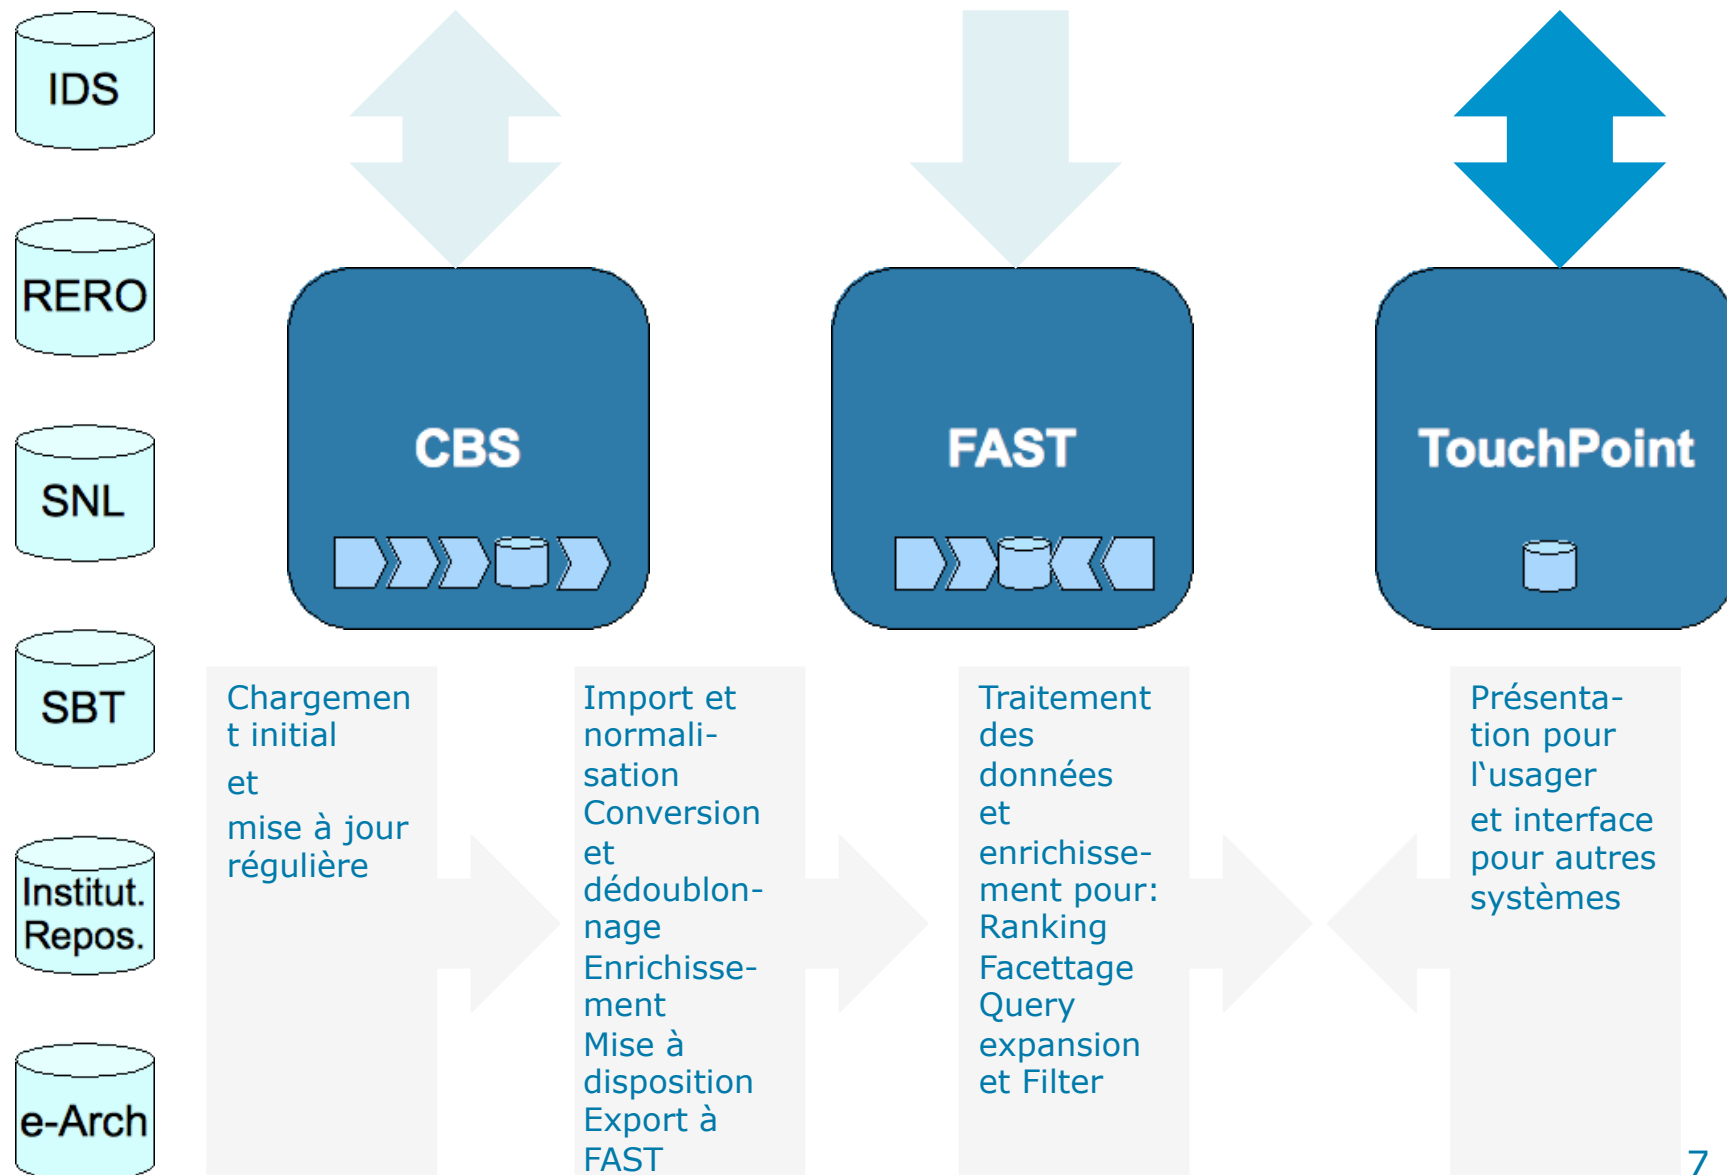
IDS

RERO

SNL

SBT

Institut. Repos.

e-Arch

CBS

FAST

TouchPoint

Chargement initial
et
mise à jour régulière

Import et normalisation
Conversion et dédoublonnage
Enrichissement
Mise à disposition
Export à FAST

Traitement des données
et enrichissement pour:
Ranking
Facettage
Query expansion
et Filter

Présentation pour l'usager
et interface pour autres systèmes

7